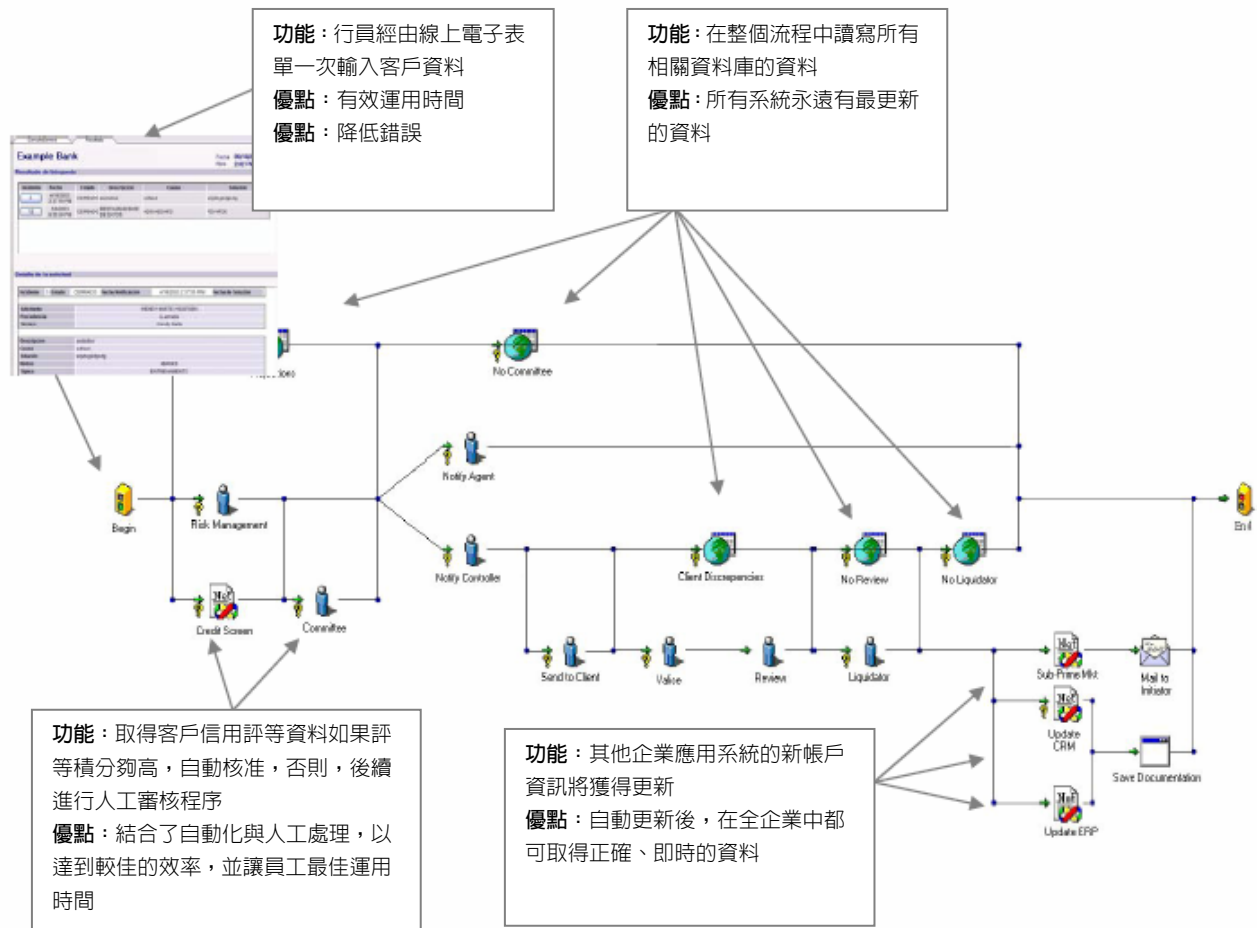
**功能**：行員經由線上電子表單一次輸入客戶資料
**優點**：有效運用時間
**優點**：降低錯誤

**功能**：在整個流程中讀寫所有相關資料庫的資料
**優點**：所有系統永遠有最更新的資料

Example Bank

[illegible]

No Committee

Notify Agent

Begin

Risk Management

Notify Controller

Client Discrepancies

No Review

No Liquidator

End

Credit Screen

Committee

Send to Client

Value

Review

Liquidator

Sub-Prime Mkt

Mail to Initiator

Update CRM

Save Documentation

Update ERP

**功能**：取得客戶信用評等資料如果評等積分夠高，自動核准，否則，後續進行人工審核程序
**優點**：結合了自動化與人工處理，以達到較佳的效率，並讓員工最佳運用時間

**功能**：其他企業應用系統的新帳戶資訊將獲得更新
**優點**：自動更新後，在全企業中都可取得正確、即時的資料